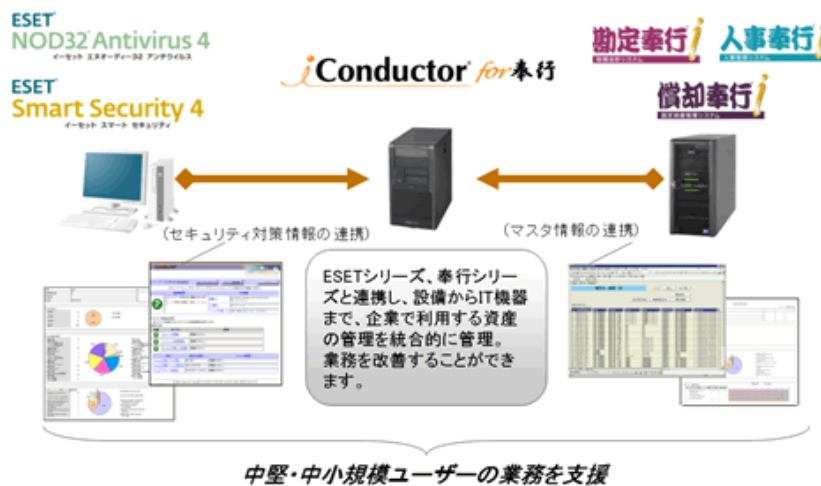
ESET
NOD32 Antivirus 4
イーセット エヌオーディー32 アンチウイルス

ESET
Smart Security 4
イーセット スマート セキュリティ

iConductor for 奉行

勘定奉行i

人事奉行i

償却奉行i

(セキュリティ対策情報の 連携)

(マスタ情報の 連携)

ESETシリーズ、奉行シリーズと連携し、設備からIT機器まで、企業で利用する資産の管理を統合的に管理。業務を改善することができます。

中堅・中小規模ユーザーの業務を支援